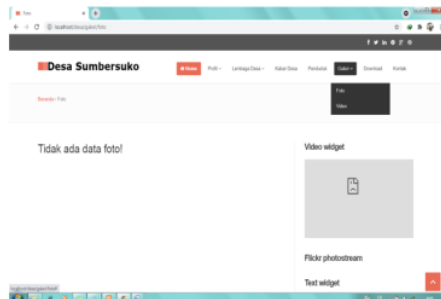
Foto

localhost/desa/galeri/foto

Desa Sumbersuko

Home Profil Lembaga Desa Kabar Desa Penduduk Galeri Download Kontak

Foto

Video

Beranda / Foto

Tidak ada data foto!

Video widget

Flickr photostream

Text widget

localhost/desa/galeri/foto#